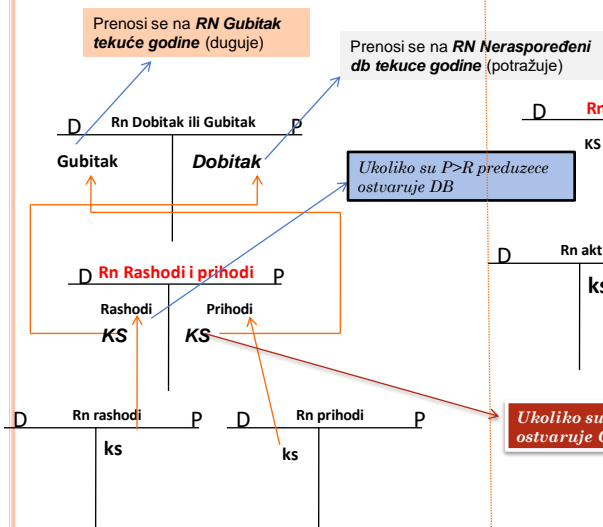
Prenosi se na ***RN Gubitak tekuće godine*** (duguje)

Prenosi se na ***RN Neraspoređeni db tekuce godine*** (potražuje)

D Rn Dobitak ili Gubitak P

Gubitak

*Dobitak*

*Ukoliko su P>R preduzece ostvaruje DB*

D Rn Rashodi i prihodi P

Rashodi

Prihodi

*KS*

*KS*

D Rn rashodi P

ks

D Rn prihodi P

ks

*Ukoliko su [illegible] ostvaruje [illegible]*

D Rn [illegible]

KS

D Rn akt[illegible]

ks